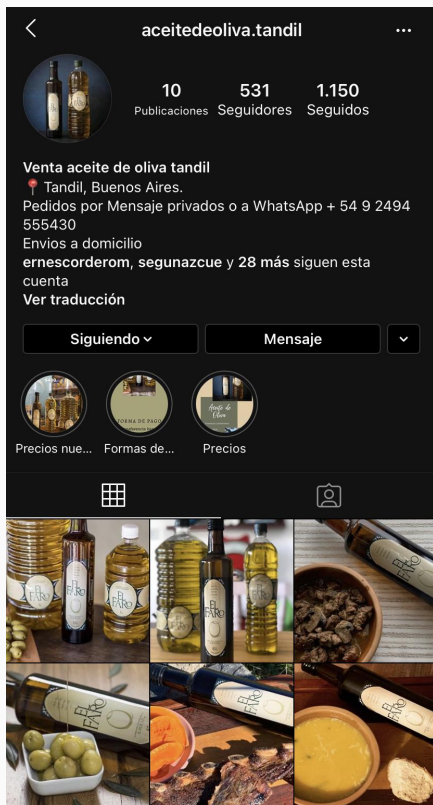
aceitedeoliva.tandil

10 Publicaciones
531 Seguidores
1.150 Seguidos

Venta aceite de oliva tandil
📍 Tandil, Buenos Aires.
Pedidos por Mensaje privados o a WhatsApp + 54 9 2494 555430
Envios a domicilio
ernescorderom, segunazcue y 28 más siguen esta cuenta
Ver traducción

Siguiendo
Mensaje

Precios nue...
Formas de...
Precios

FORMA DE PAGO
Aceite de Oliva

EL FARO
EL FARO
EL FARO
EL FARO
EL FARO
EL FARO